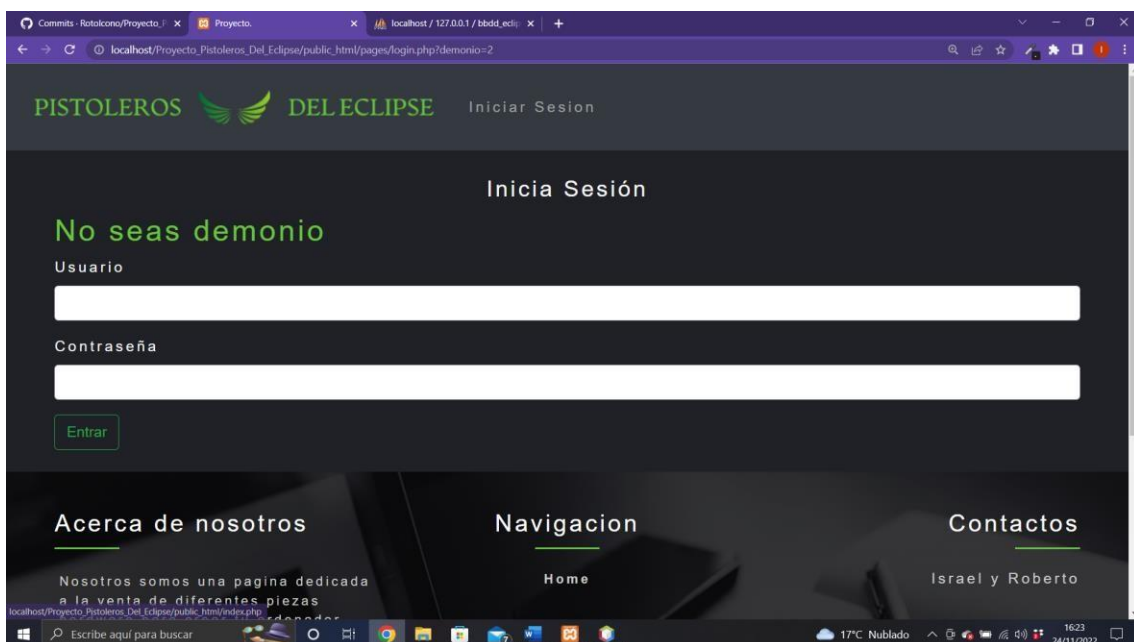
Commits · Rotolcono/Proyecto_P ×
Proyecto. ×
localhost / 127.0.0.1 / bbdd_eclip ×
+

localhost/Proyecto_Pistoleros_Del_Eclipse/public_html/pages/login.php?demonio=2

PISTOLEROS DEL ECLIPSE Iniciar Sesion

Inicia Sesión

No seas demonio

Usuario

Contraseña

Entrar

Acerca de nosotros

Nosotros somos una pagina dedicada a la venta de diferentes piezas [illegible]

Navigacion

Home

Contactos

Israel y Roberto

localhost/Proyecto_Pistoleros_Del_Eclipse/public_html/index.php

Escribe aquí para buscar

17°C Nublado

16:23
24/11/2022